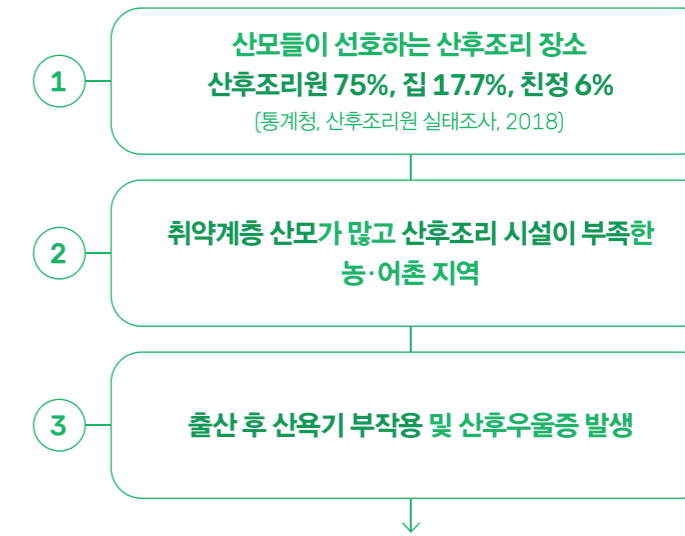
1

산모들이 선호하는 산후조리 장소
산후조리원 75%, 집 17.7%, 친정 6%
(통계청, 산후조리원 실태조사, 2018)

2

취약계층 산모가 많고 산후조리 시설이 부족한 농·어촌 지역

3

출산 후 산욕기 부작용 및 산후우울증 발생